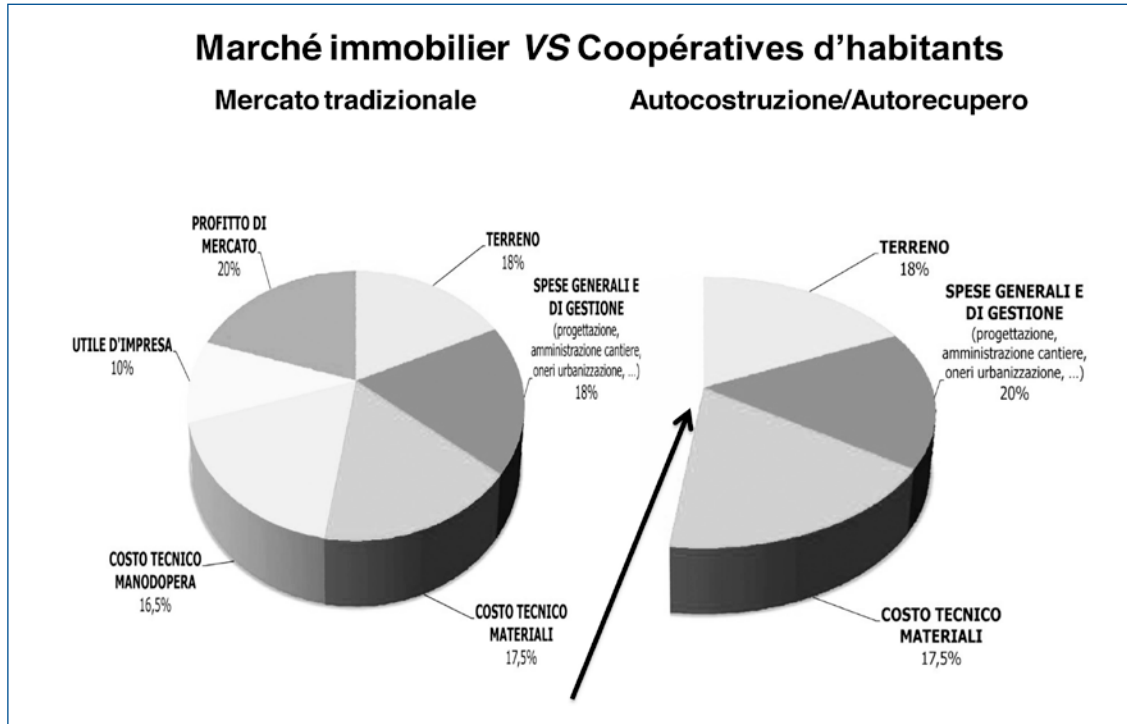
Marché immobilier *VS* Coopératives d'habitants

Mercato tradizionale

Autocostruzione/Autorecupero

PROFITTO DI MERCATO
20%

TERRENO
18%

SPESE GENERALI E DI GESTIONE
(progettazione, amministrazione cantiere, oneri urbanizzazione, ...)
18%

UTILE D'IMPRESA
10%

COSTO TECNICO MANODOPERA
16,5%

COSTO TECNICO MATERIALI
17,5%

TERRENO
18%

SPESE GENERALI E DI GESTIONE
(progettazione, amministrazione cantiere, oneri urbanizzazione, ...)
20%

COSTO TECNICO MATERIALI
17,5%